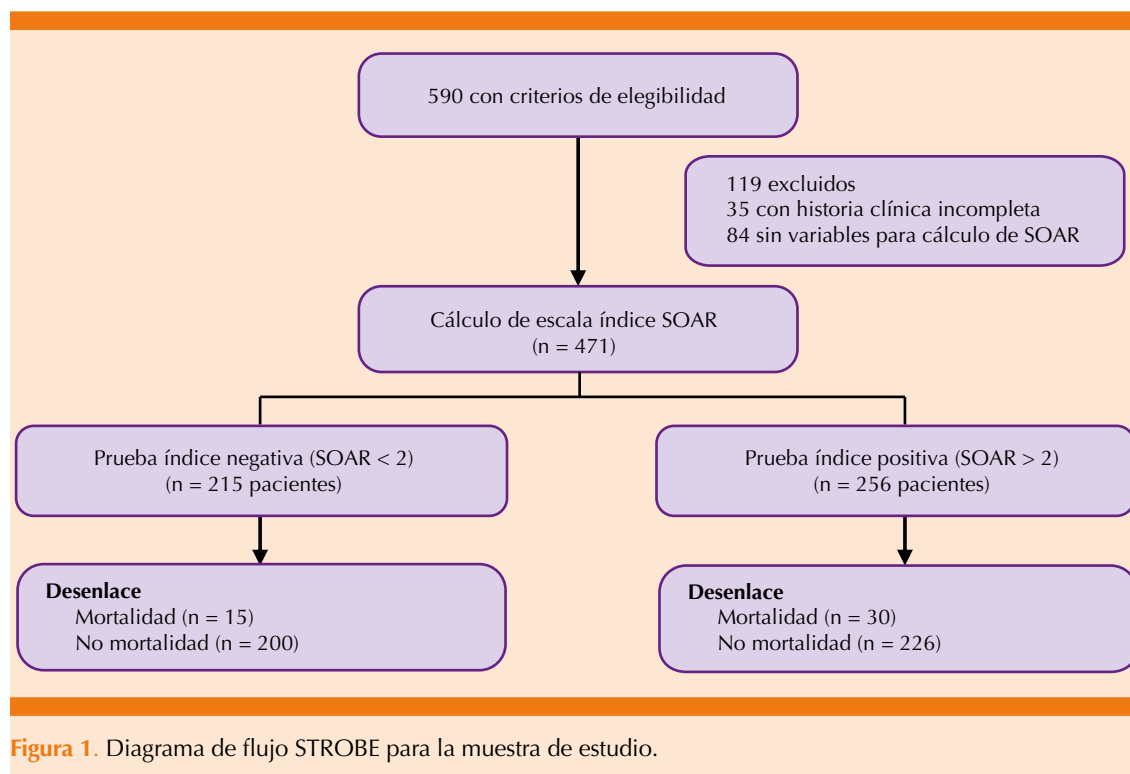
590 con criterios de elegibilidad

119 excluidos
35 con historia clínica incompleta
84 sin variables para cálculo de SOAR

Cálculo de escala índice SOAR
(n = 471)

Prueba índice negativa (SOAR < 2)
(n = 215 pacientes)

Prueba índice positiva (SOAR > 2)
(n = 256 pacientes)

**Desenlace**
Mortalidad (n = 15)
No mortalidad (n = 200)

**Desenlace**
Mortalidad (n = 30)
No mortalidad (n = 226)

Figura 1. Diagrama de flujo STROBE para la muestra de estudio.